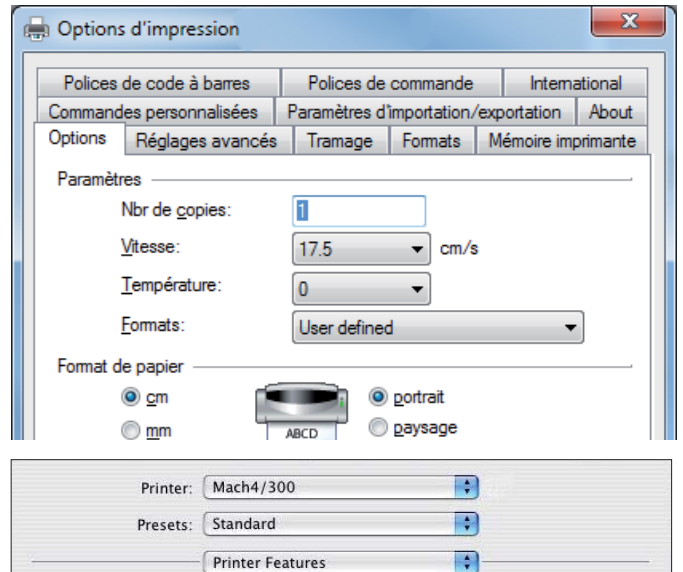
Options d'impression

Polices de code à barres | Polices de commande | International
Commandes personnalisées | Paramètres d'importation/exportation | About
Options | Réglages avancés | Tramage | Formats | Mémoire imprimante

Paramètres

Nbr de copies: 1

Vitesse: 17.5 cm/s

Température: 0

Formats: User defined

Format de papier

cm

mm

ABCD

portrait

paysage

Printer: Mach4/300

Presets: Standard

Printer Features